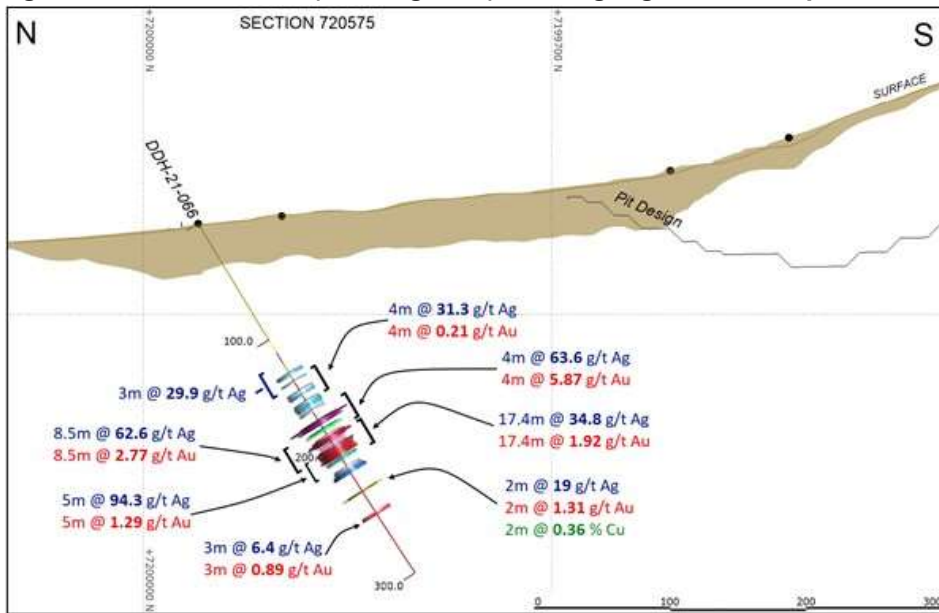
N

SECTION 720575

S

+7200000 N

+7199700 N

SURFACE

DDH-21-066

Pit Design

100.0

4m @ 31.3 g/t Ag
4m @ 0.21 g/t Au

4m @ 63.6 g/t Ag
4m @ 5.87 g/t Au

3m @ 29.9 g/t Ag

17.4m @ 34.8 g/t Ag
17.4m @ 1.92 g/t Au

8.5m @ 62.6 g/t Ag
8.5m @ 2.77 g/t Au

200

5m @ 94.3 g/t Ag
5m @ 1.29 g/t Au

2m @ 19 g/t Ag
2m @ 1.31 g/t Au
2m @ 0.36 % Cu

3m @ 6.4 g/t Ag
3m @ 0.89 g/t Au

300.0

+7200000 N

0

100

200

300